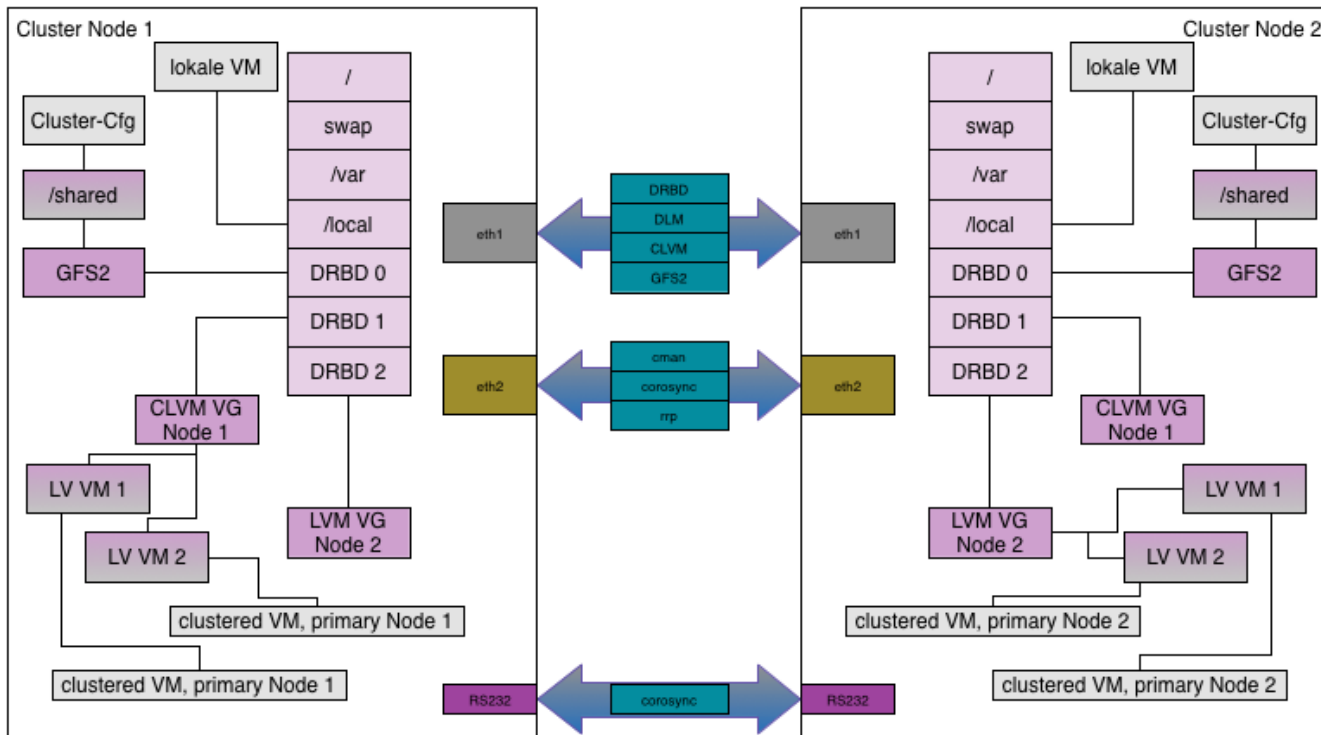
Cluster Node 1

lokale VM

Cluster-Cfg

/shared

GFS2

/
swap
/var
/local
DRBD 0
DRBD 1
DRBD 2

CLVM VG Node 1

LV VM 1

LV VM 2

LVM VG Node 2

clustered VM, primary Node 1

clustered VM, primary Node 1

eth1

DRBD
DLM
CLVM
GFS2

eth1

eth2

cman
corosync
rrp

eth2

RS232

corosync

RS232

Cluster Node 2

lokale VM

Cluster-Cfg

/shared

GFS2

/
swap
/var
/local
DRBD 0
DRBD 1
DRBD 2

CLVM VG Node 1

LV VM 1

LVM VG Node 2

LV VM 2

clustered VM, primary Node 2

clustered VM, primary Node 2